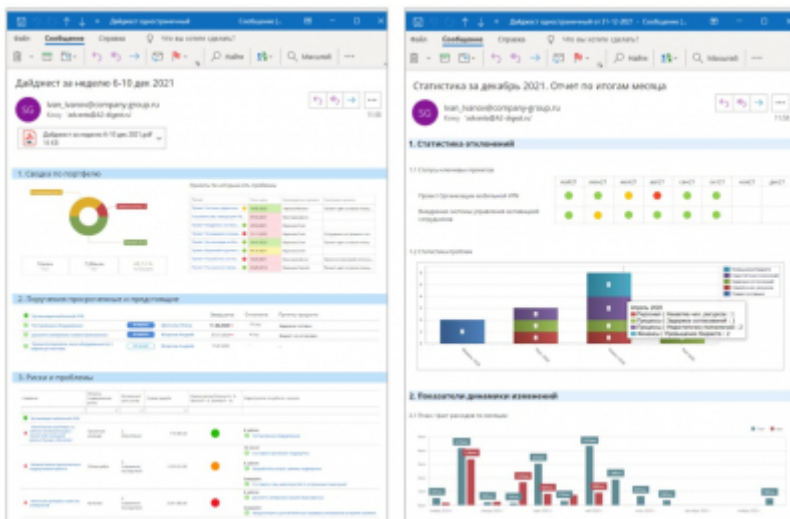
Дайджест проектный

Сообщение (...

Файл Сообщение Справка Что вы хотите сделать?

Найти Масштаб

Дайджест за неделю 6-10 дек 2021

SG

ivan_ivanov@company-group.ru

Кому: advanta@A2-digest.ru

Дайджест за неделю 6-10 дек 2021.pdf

1. Сводка по портфелю

2. Поручения просроченные и предстоящие

3. Риски и проблемы

Дайджест проектный от 21-12-2021 - Сообщение (...

Файл Сообщение Справка Что вы хотите сделать?

Найти Масштаб

Статистика за декабрь 2021. Отчет по итогам месяца

SG

ivan_ivanov@company-group.ru

Кому: advanta@A2-digest.ru

1. Статистика отклонений

1.1 Статус ключевых проектов

1.2 Статистика проблем

2. Показатели динамики изменений

2.1 План / факт расходов по месяцам